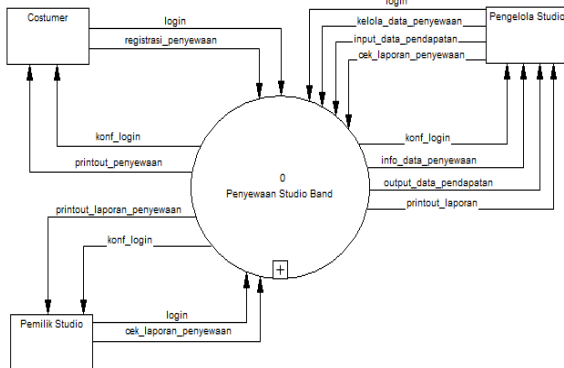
Costumer

login

registrasi_penyewaan

login

kelola_data_penyewaan

input_data_pendapatan

cek_laporan_penyewaan

Pengelola Studio

konf_login

printout_penyewaan

0
Penyewaan Studio Band

konf_login

info_data_penyewaan

output_data_pendapatan

printout_laporan

printout_laporan_penyewaan

konf_login

+

Pemilik Studio

login

cek_laporan_penyewaan